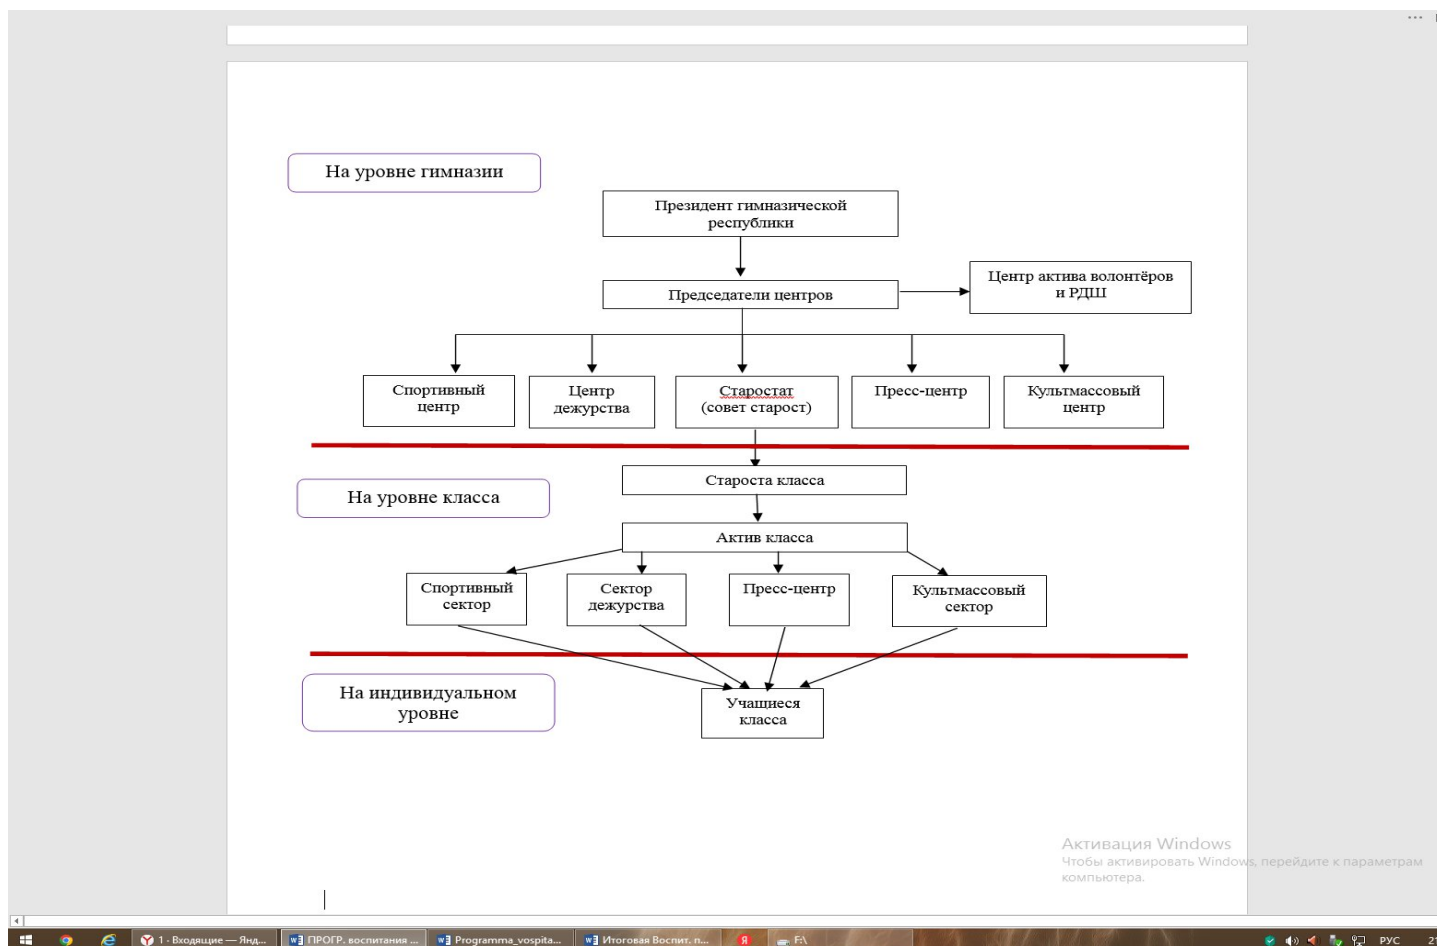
На уровне гимназии

Президент гимназической республики

Председатели центров

Центр актива волонтёров и РДШ

Спортивный центр

Центр дежурства

Старостат (совет старост)

Пресс-центр

Культмассовый центр

Староста класса

На уровне класса

Актив класса

Спортивный сектор

Сектор дежурства

Пресс-центр

Культмассовый сектор

На индивидуальном уровне

Учащиеся класса

Активация Windows
Чтобы активировать Windows, перейдите к параметрам компьютера.

1 - Входящие — Янд...
ПРОГР. воспитания ...
Programma_vospita...
Итоговая Воспит. п...
F:\
РУС